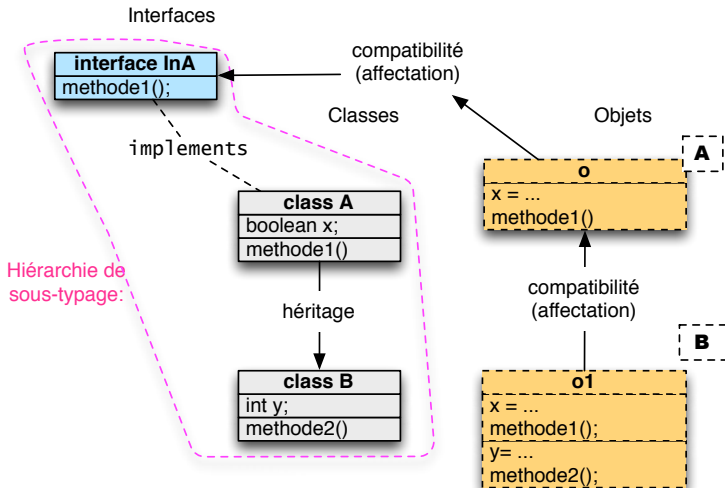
Interfaces

interface InA
methode1();

compatibilité
(affectation)

Classes

Objets

implements

class A
boolean x;
methode1()

A

o
x = ...
methode1()

Hiérarchie de
sous-typage:

héritage

compatibilité
(affectation)

B

class B
int y;
methode2()

o1
x = ...
methode1();
y= ...
methode2();